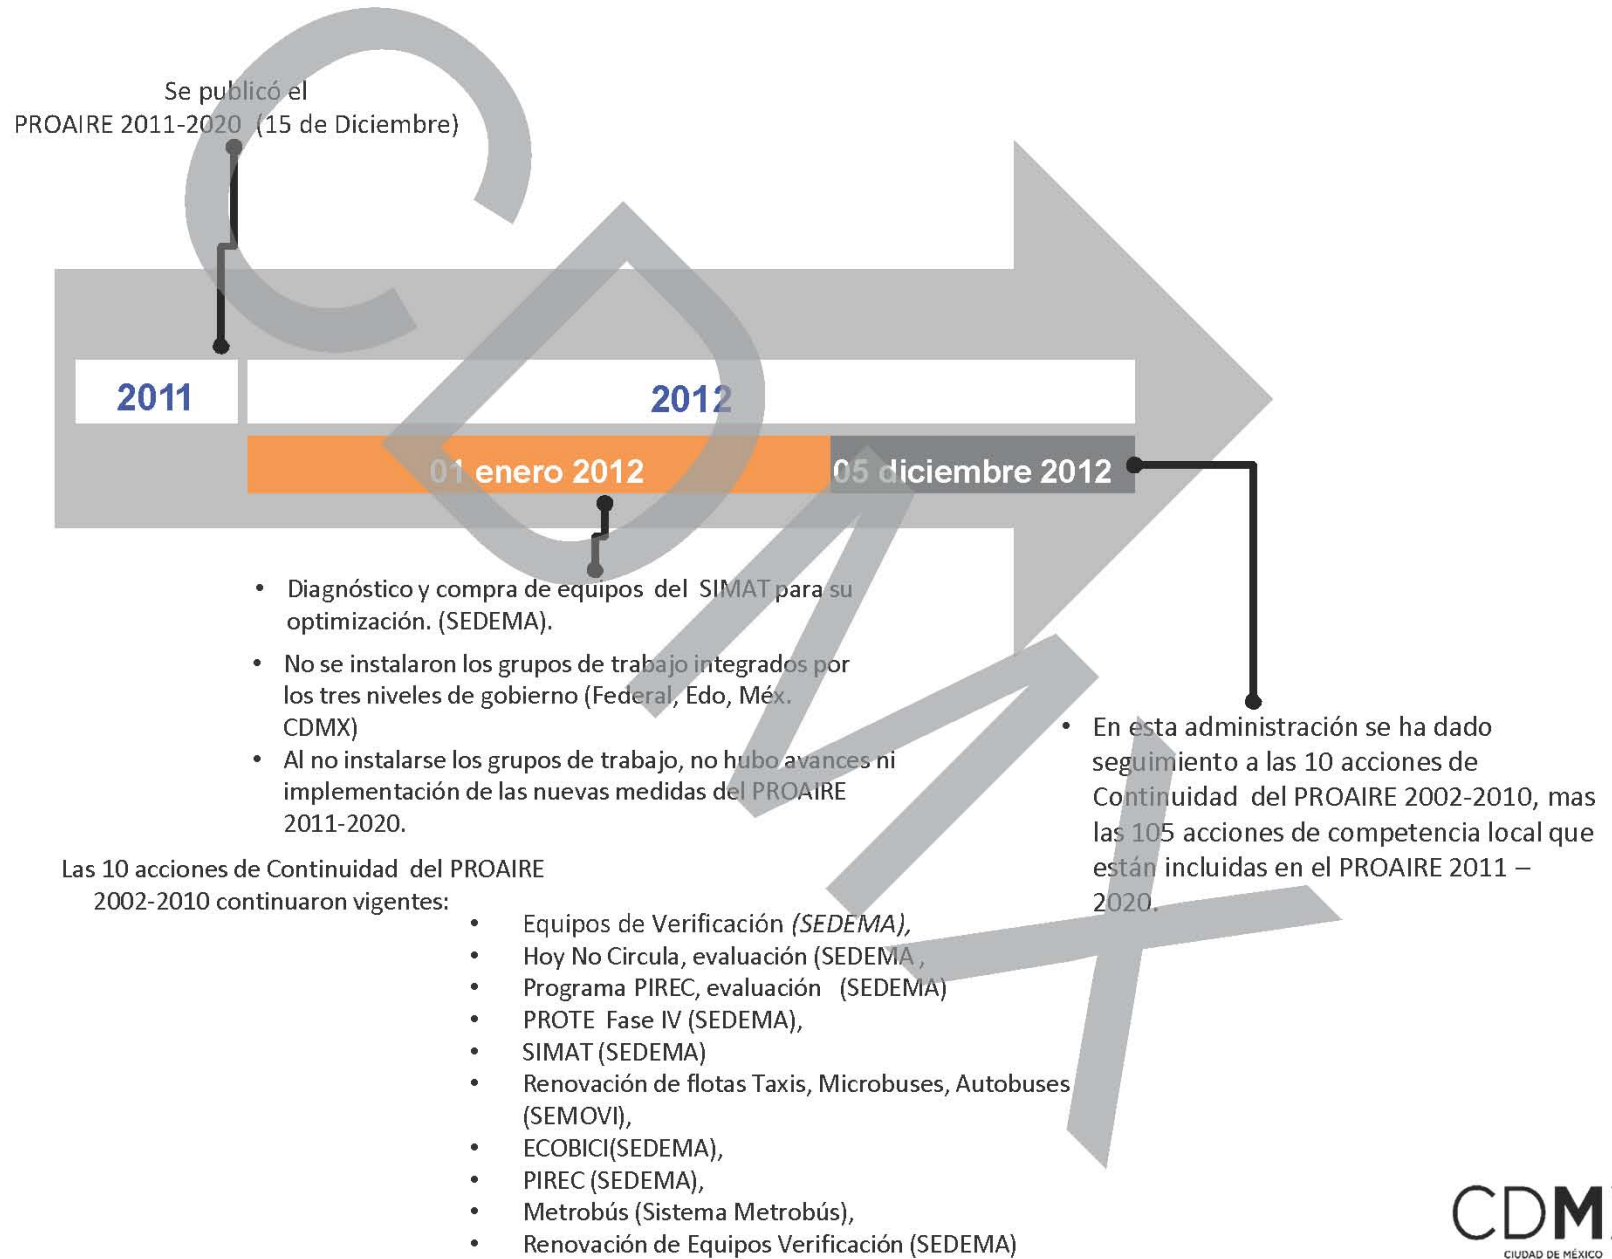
Se publicó el PROAIRE 2011-2020 (15 de Diciembre)

2011

2012

01 enero 2012

05 diciembre 2012

- Diagnóstico y compra de equipos del SIMAT para su optimización. (SEDEMA).
- No se instalaron los grupos de trabajo integrados por los tres niveles de gobierno (Federal, Edo, Méx. CDMX)
- Al no instalarse los grupos de trabajo, no hubo avances ni implementación de las nuevas medidas del PROAIRE 2011-2020.

Las 10 acciones de Continuidad del PROAIRE 2002-2010 continuaron vigentes:

- Equipos de Verificación *(SEDEMA),*
- Hoy No Circula, evaluación (SEDEMA ,
- Programa PIREC, evaluación (SEDEMA)
- PROTE Fase IV (SEDEMA),
- SIMAT (SEDEMA)
- Renovación de flotas Taxis, Microbuses, Autobuses (SEMOVI),
- ECOBICI(SEDEMA),
- PIREC (SEDEMA),
- Metrobús (Sistema Metrobús),
- Renovación de Equipos Verificación (SEDEMA)

- En esta administración se ha dado seguimiento a las 10 acciones de Continuidad del PROAIRE 2002-2010, mas las 105 acciones de competencia local que están incluidas en el PROAIRE 2011 – 2020.

CDMX

CDM
CIUDAD DE MÉXICO